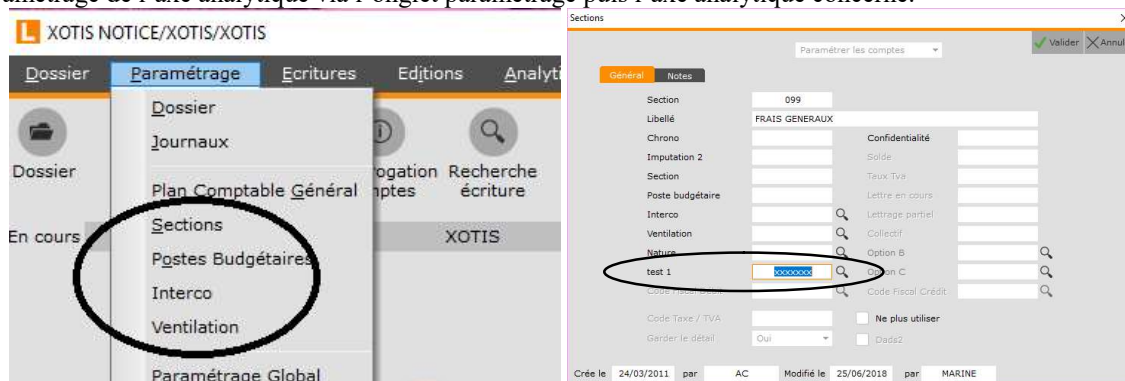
XOTIS NOTICE/XOTIS/XOTIS

Dossier Paramétrage Ecritures Editions Analyti

Dossier
Journaux
Plan Comptable Général
Sections
Postes Budgétaires
Interco
Ventilation
Paramétrage Global

Dossier
rogation Recherche
mptes écriture
En cours XOTIS

Sections
Paramétrer les comptes
Valider Annul
Général Notes
Section 099
Libellé FRAIS GENERAUX
Chrono
Confidentialité
Imputation 2
Solde
Section
Taux Tva
Poste budgétaire
Lettre en cours
Interco
Lettrage partiel
Ventilation
Collectif
Nature
Option B
test 1 xxxxxxx
Option C
Code Fiscal Débit
Code Fiscal Crédit
Code Taxe / TVA
Ne plus utiliser
Garder le détail Oui
Dads2
Crée le 24/03/2011 par AC Modifié le 25/06/2018 par MARINE